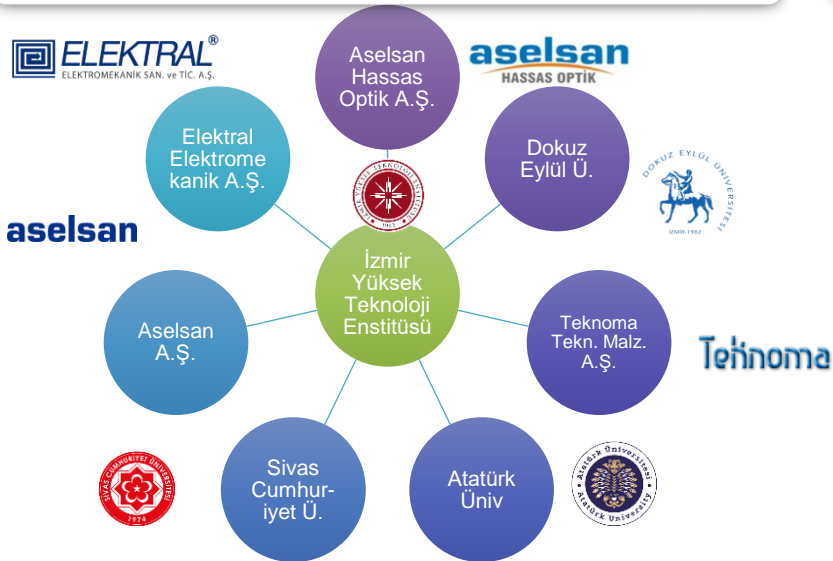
ELEKTRAL®
ELEKTROMEKANİK SAN. ve TİC. A.Ş.

Aselsan Hassas Optik A.Ş.

aselsan
HASSAS OPTİK

Elektral Elektromekanik A.Ş.

Dokuz Eylül Ü.

DOKUZ EYLÜL ÜNİVERSİTESİ
İZMİR 1982

İZMİR YÜKSEK TEKNOLOJİ ENSTİTÜSÜ
1992

aselsan

İzmir Yüksek Teknoloji Enstitüsü

Aselsan A.Ş.

Teknoma Tekn. Malz. A.Ş.

Teknoma

SİVAS CUMHURİYET ÜNİVERSİTESİ
1974

Sivas Cumhuriyet Ü.

Atatürk Üniv

Atatürk Üniversitesi
Atatürk University